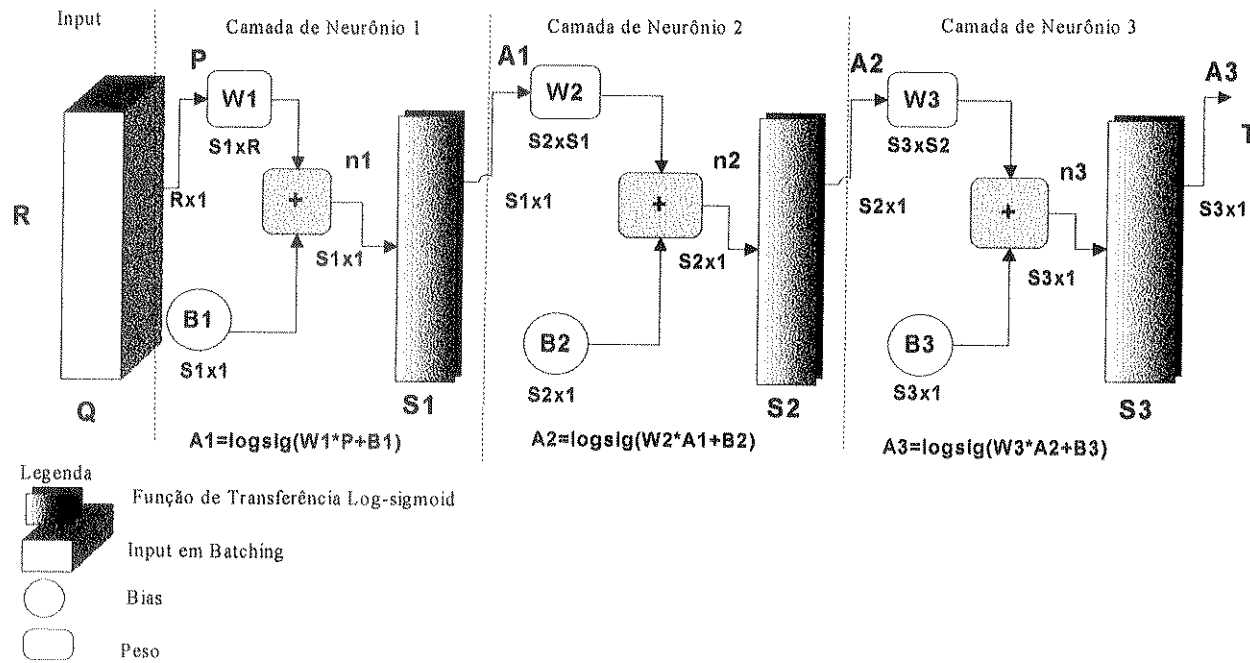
Input

Camada de Neurônio 1

Camada de Neurônio 2

Camada de Neurônio 3

P

W1

S1xR

R

Rx1

n1

+

S1x1

B1

S1x1

Q

S1

A1=logsig(W1*P+B1)

A1

W2

S2xS1

S1x1

n2

+

S2x1

B2

S2x1

S2

A2=logsig(W2*A1+B2)

A2

W3

S3xS2

S2x1

n3

+

S3x1

B3

S3x1

S3

A3=logsig(W3*A2+B3)

A3

T

S3x1

Legenda

Função de Transferência Log-sigmoid

Input em Batching

Bias

Peso